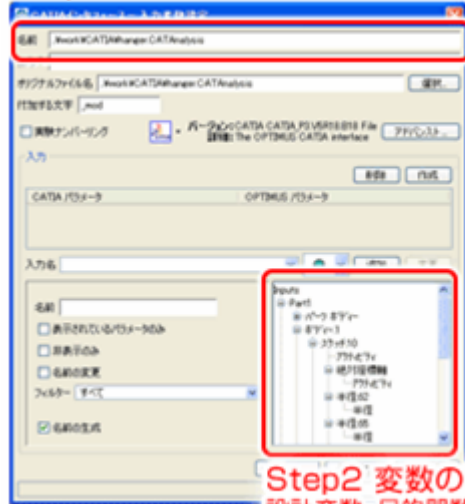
CATIAインターフェース入力変換設定

名前 ¥work¥CATIA¥hanger.CATAnalysis

オリジナルファイル名 ¥work¥CATIA¥hanger.CATAnalysis 選択...

付加する文字 _mod

☐ 連続ナンバーリング

バージョン CATIA CATIA P3 V5R18.B18 File
詳細: The OPTIMUS CATIA interface

アドバンスト...

入力

削除 作成

| CATIA パラメータ | OPTIMUS パラメータ |
|---|---|

入力名

名前

☐ 表示されているパラメータのみ

☐ 非表示のみ

☐ 名前の変更

フィルター すべて

☑ 名前の生成

Inputs
Part1
パーツ ボディー
ボディー1
スケッチ10
アクティビティ
絶対座標軸
アクティビティ
半径.62
半径
半径.65
半径

Step2 変数の
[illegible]